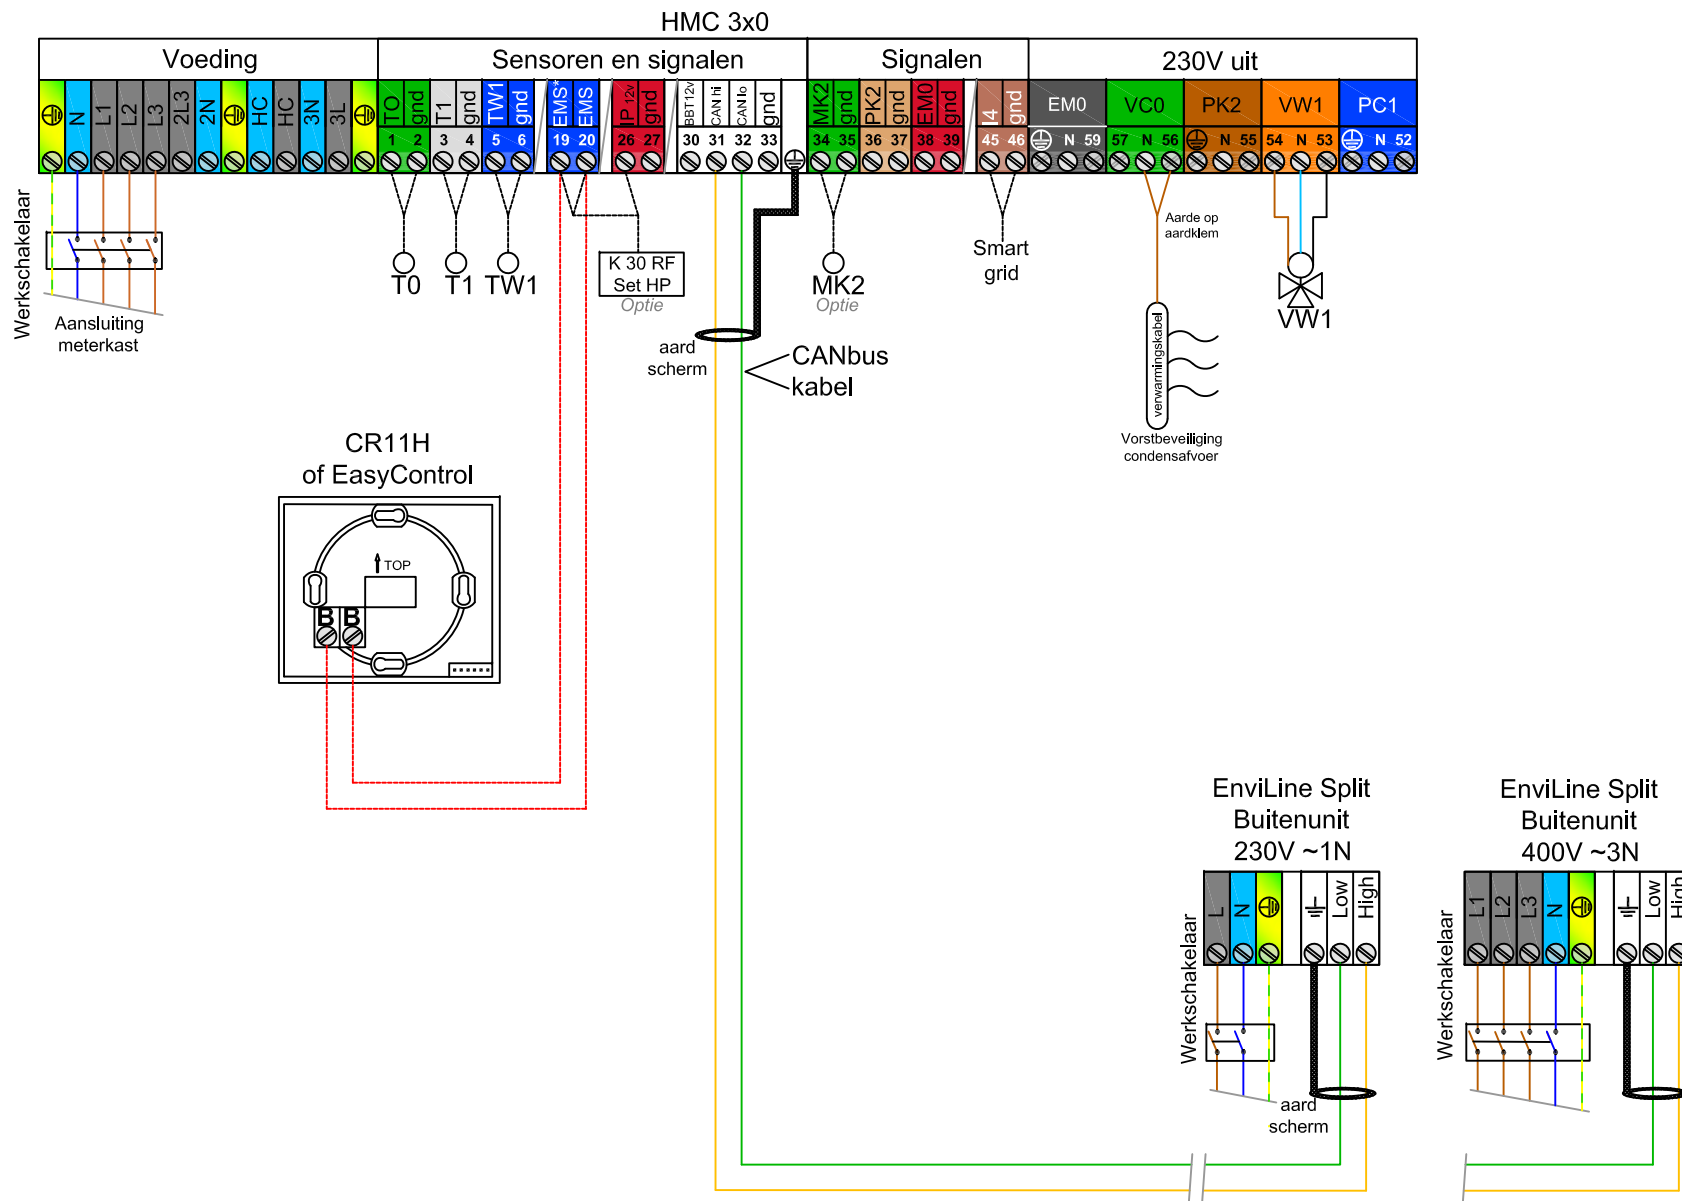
HMC 3x0

Voeding

N L1 L2 L3 2L3 2N HC HC 3N 3L

Sensoren en signalen

TO gnd T1 gnd TW1 gnd EMS* EMS IP 12v gnd BBT12v CAN hi CAN lo gnd

1 2 3 4 5 6 19 20 26 27 30 31 32 33

Signalen

MK2 gnd PK2 gnd EM0 gnd I4 gnd

34 35 36 37 38 39 45 46

230V uit

EM0 VC0 PK2 VW1 PC1

N 59 57 N 56 N 55 54 N 53 N 52

Werkschakelaar

Aansluiting meterkast

T0 T1 TW1

K 30 RF Set HP Optie

MK2 Optie

Smart grid

Aarde op aardklem

VW1

aard scherm

CANbus kabel

verwarmingskabel

Vorstbeveiliging condensafvoer

CR11H of EasyControl

TOP

B B

EnviLine Split Buitenunit 230V ~1N

L N Low High

Werkschakelaar

aard scherm

EnviLine Split Buitenunit 400V ~3N

L1 L2 L3 N Low High

Werkschakelaar